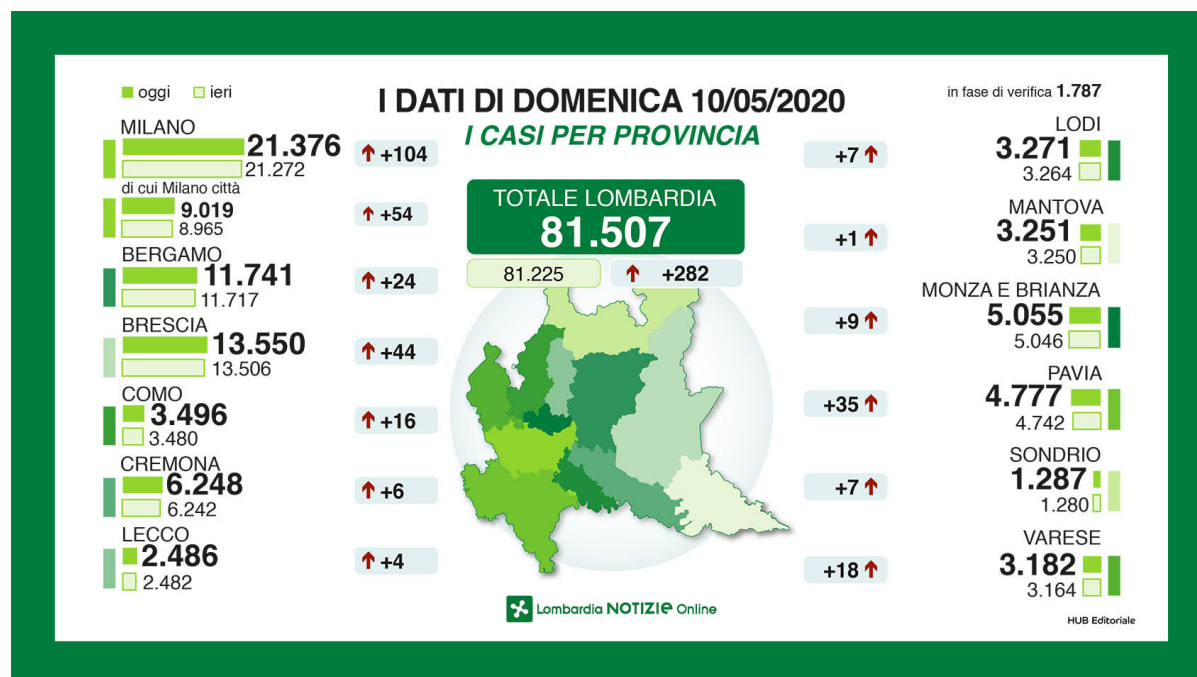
oggi ieri

I DATI DI DOMENICA 10/05/2020

I CASI PER PROVINCIA

in fase di verifica 1.787

MILANO 21.376 21.272 +104

di cui Milano città 9.019 8.965 +54

BERGAMO 11.741 11.717 +24

BRESCIA 13.550 13.506 +44

COMO 3.496 3.480 +16

CREMONA 6.248 6.242 +6

LECCO 2.486 2.482 +4

TOTALE LOMBARDIA 81.507

81.225 +282

+7 LODI 3.271 3.264

+1 MANTOVA 3.251 3.250

+9 MONZA E BRIANZA 5.055 5.046

+35 PAVIA 4.777 4.742

+7 SONDRIO 1.287 1.280

+18 VARESE 3.182 3.164

Lombardia NOTIZIE Online

HUB Editoriale